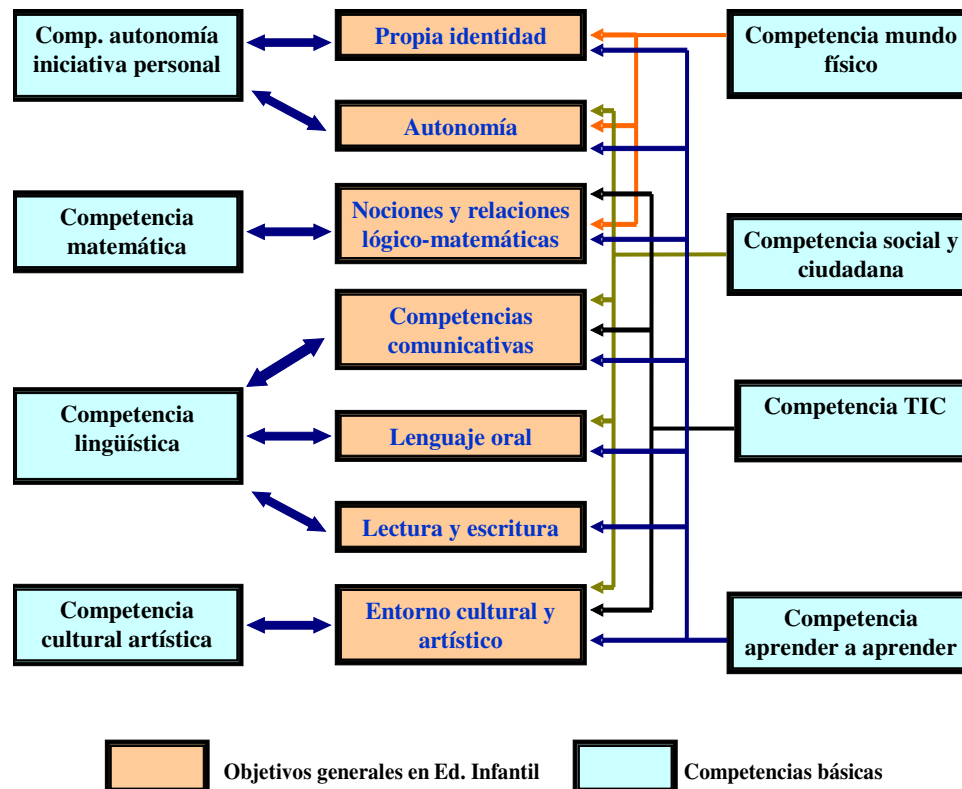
Comp. autonomía iniciativa personal

Propia identidad

Competencia mundo físico

Autonomía

Competencia matemática

Nociones y relaciones lógico-matemáticas

Competencia social y ciudadana

Competencias comunicativas

Competencia lingüística

Lenguaje oral

Competencia TIC

Lectura y escritura

Competencia cultural artística

Entorno cultural y artístico

Competencia aprender a aprender

Objetivos generales en Ed. Infantil

Competencias básicas